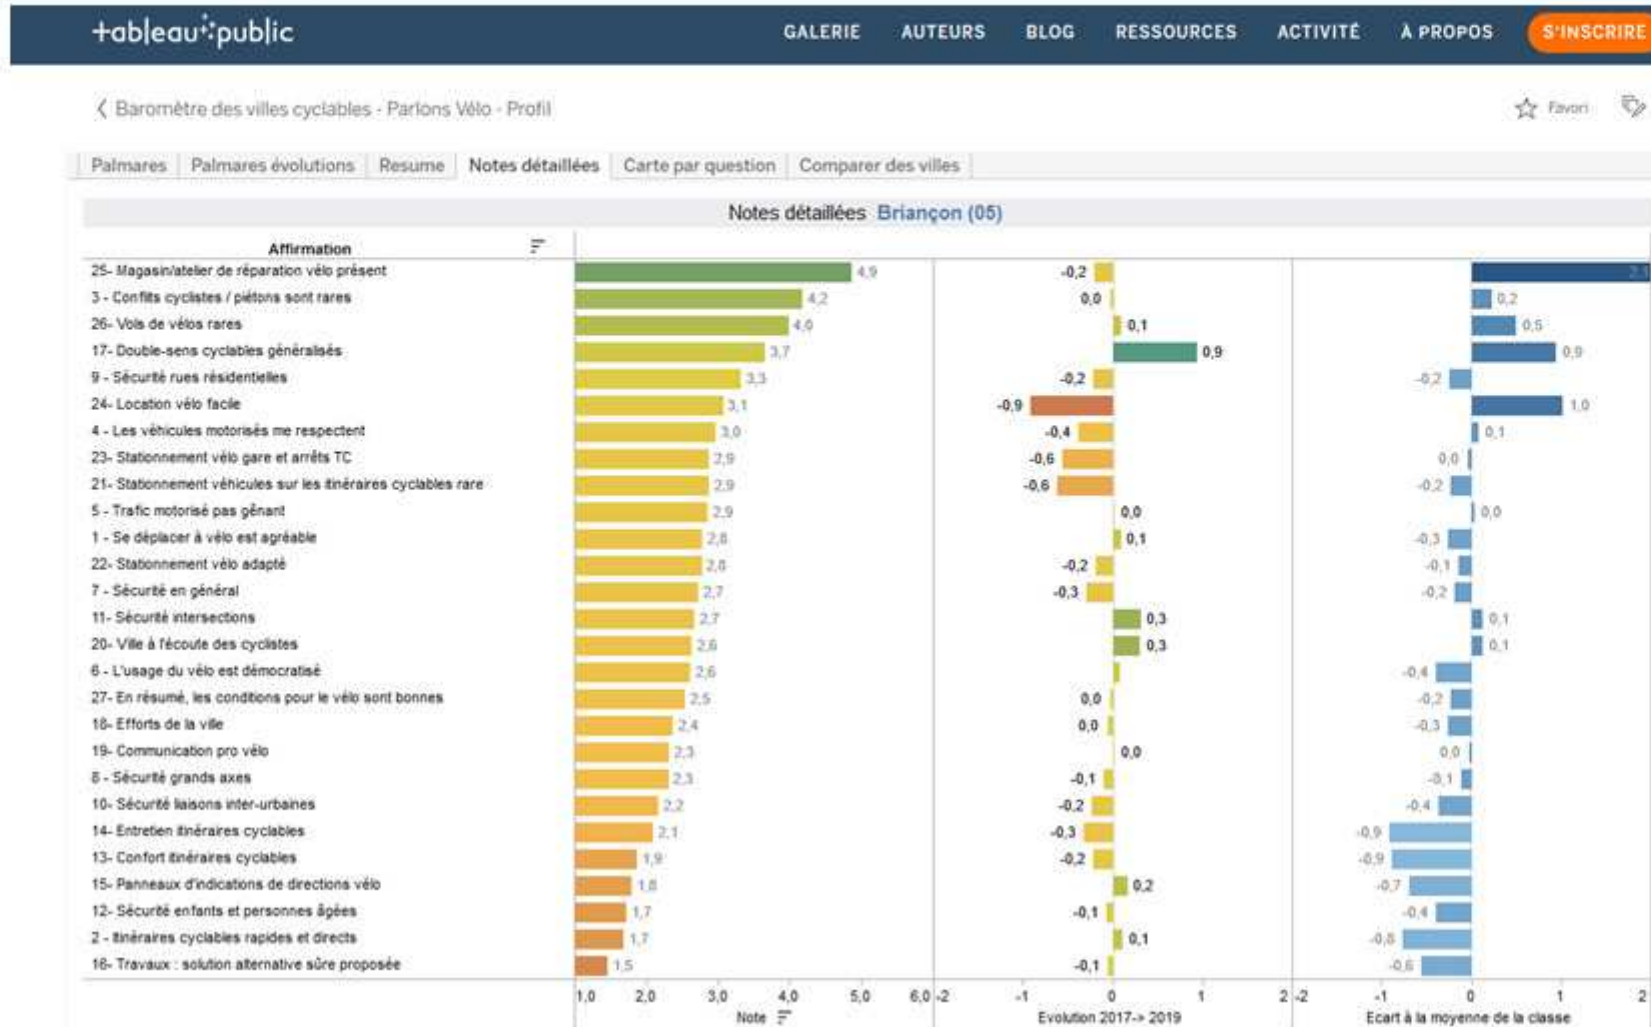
+tableau+public GALERIE AUTEURS BLOG RESSOURCES ACTIVITÉ À PROPOS S'INSCRIRE

Baromètre des villes cyclables - Parlons Vélo - Profil

Favori

Palmares | Palmares évolutions | Resume | Notes détaillées | Carte par question | Comparer des villes

Notes détaillées Briançon (05)

| Affirmation | Note | Evolution 2017-> 2019 | Ecart à la moyenne de la classe |
|---|---|---|---|
| 25- Magasin/atelier de réparation vélo présent | 4,9 | -0,2 | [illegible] |
| 3 - Conflits cyclistes / piétons sont rares | 4,2 | 0,0 | 0,2 |
| 26- Vols de vélos rares | 4,0 | 0,1 | 0,5 |
| 17- Double-sens cyclables généralisés | 3,7 | 0,9 | 0,9 |
| 9 - Sécurité rues résidentielles | 3,3 | -0,2 | -0,2 |
| 24- Location vélo facile | 3,1 | -0,9 | 1,0 |
| 4 - Les véhicules motorisés me respectent | 3,0 | -0,4 | 0,1 |
| 23- Stationnement vélo gare et arrêts TC | 2,9 | -0,6 | 0,0 |
| 21- Stationnement véhicules sur les itinéraires cyclables rare | 2,9 | -0,6 | -0,2 |
| 5 - Trafic motorisé pas gênant | 2,9 | 0,0 | 0,0 |
| 1 - Se déplacer à vélo est agréable | 2,8 | 0,1 | -0,3 |
| 22- Stationnement vélo adapté | 2,8 | -0,2 | -0,1 |
| 7 - Sécurité en général | 2,7 | -0,3 | -0,2 |
| 11- Sécurité intersections | 2,7 | 0,3 | 0,1 |
| 20- Ville à l'écoute des cyclistes | 2,6 | 0,3 | 0,1 |
| 6 - L'usage du vélo est démocratisé | 2,6 | | -0,4 |
| 27- En résumé, les conditions pour le vélo sont bonnes | 2,5 | 0,0 | -0,2 |
| 18- Efforts de la ville | 2,4 | 0,0 | -0,3 |
| 19- Communication pro vélo | 2,3 | 0,0 | 0,0 |
| 8 - Sécurité grands axes | 2,3 | -0,1 | -0,1 |
| 10- Sécurité liaisons inter-urbaines | 2,2 | -0,2 | -0,4 |
| 14- Entretien itinéraires cyclables | 2,1 | -0,3 | -0,9 |
| 13- Confort itinéraires cyclables | 1,9 | -0,2 | -0,9 |
| 15- Panneaux d'indications de directions vélo | 1,8 | 0,2 | -0,7 |
| 12- Sécurité enfants et personnes âgées | 1,7 | -0,1 | -0,4 |
| 2 - Itinéraires cyclables rapides et directs | 1,7 | 0,1 | -0,8 |
| 16- Travaux : solution alternative sûre proposée | 1,5 | -0,1 | -0,6 |

1,0 2,0 3,0 4,0 5,0 6,0 -2 -1 0 1 2 -2 -1 0 1 2